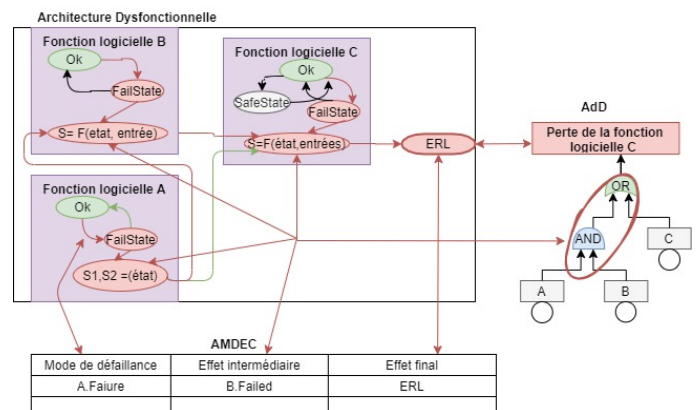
Architecture Dysfonctionnelle

Fonction logicielle B

Ok

FailState

S= F(etat, entrée)

Fonction logicielle C

Ok

SafeState

FailState

S=F(état,entrées)

ERL

AdD

Perte de la fonction logicielle C

OR

AND

C

A

B

Fonction logicielle A

Ok

FailState

S1,S2 =(état)

AMDEC

| Mode de défaillance | Effet intermédiaire | Effet final |
|---|---|---|
| A.Faiure | B.Failed | ERL |
| | | |